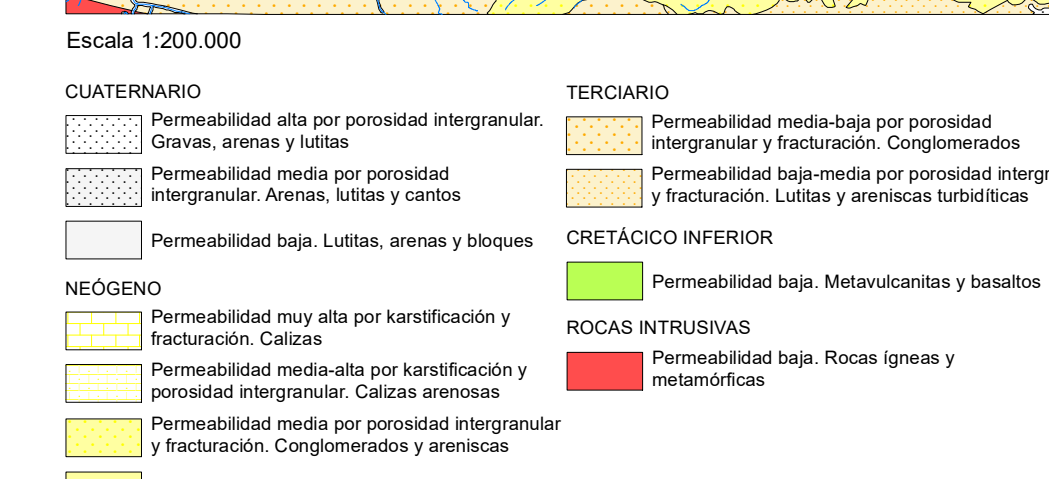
Escala 1:200.000

CUATERNARIO

Permeabilidad alta por porosidad intergranular. Gravas, arenas y lutitas

Permeabilidad media por porosidad intergranular. Arenas, lutitas y cantos

Permeabilidad baja. Lutitas, arenas y bloques

NEÓGENO

Permeabilidad muy alta por karstificación y fracturación. Calizas

Permeabilidad media-alta por karstificación y porosidad intergranular. Calizas arenosas

Permeabilidad media por porosidad intergranular y fracturación. Conglomerados y areniscas

TERCIARIO

Permeabilidad media-baja por porosidad intergranular y fracturación. Conglomerados

Permeabilidad baja-media por porosidad intergr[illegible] y fracturación. Lutitas y areniscas turbidíticas

CRETÁCICO INFERIOR

Permeabilidad baja. Metavulcanitas y basaltos

ROCAS INTRUSIVAS

Permeabilidad baja. Rocas ígneas y metamórficas